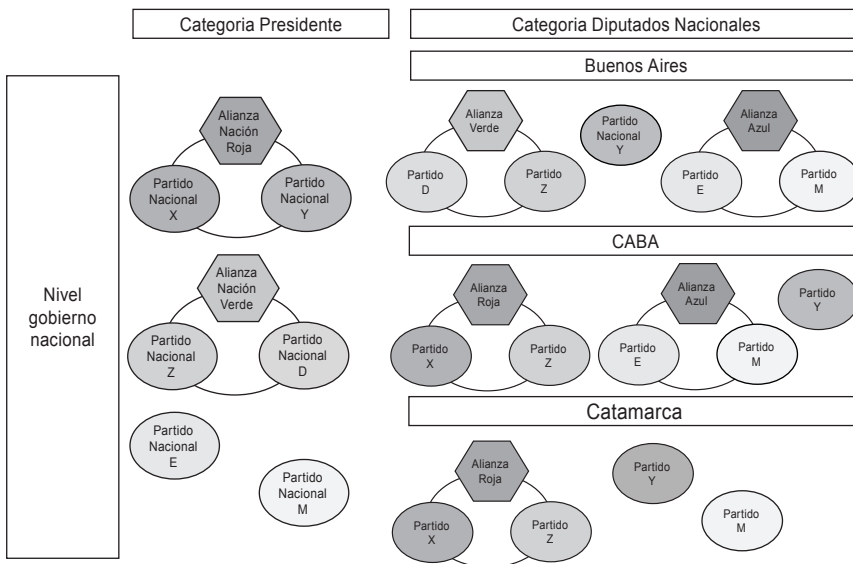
Categoria Presidente

Categoria Diputados Nacionales

Nivel gobierno nacional

Alianza Nación Roja

Partido Nacional X

Partido Nacional Y

Alianza Nación Verde

Partido Nacional Z

Partido Nacional D

Partido Nacional E

Partido Nacional M

Buenos Aires

Alianza Verde

Partido D

Partido Z

Partido Nacional Y

Alianza Azul

Partido E

Partido M

CABA

Alianza Roja

Partido X

Partido Z

Alianza Azul

Partido E

Partido M

Partido Y

Catamarca

Alianza Roja

Partido X

Partido Z

Partido Y

Partido M